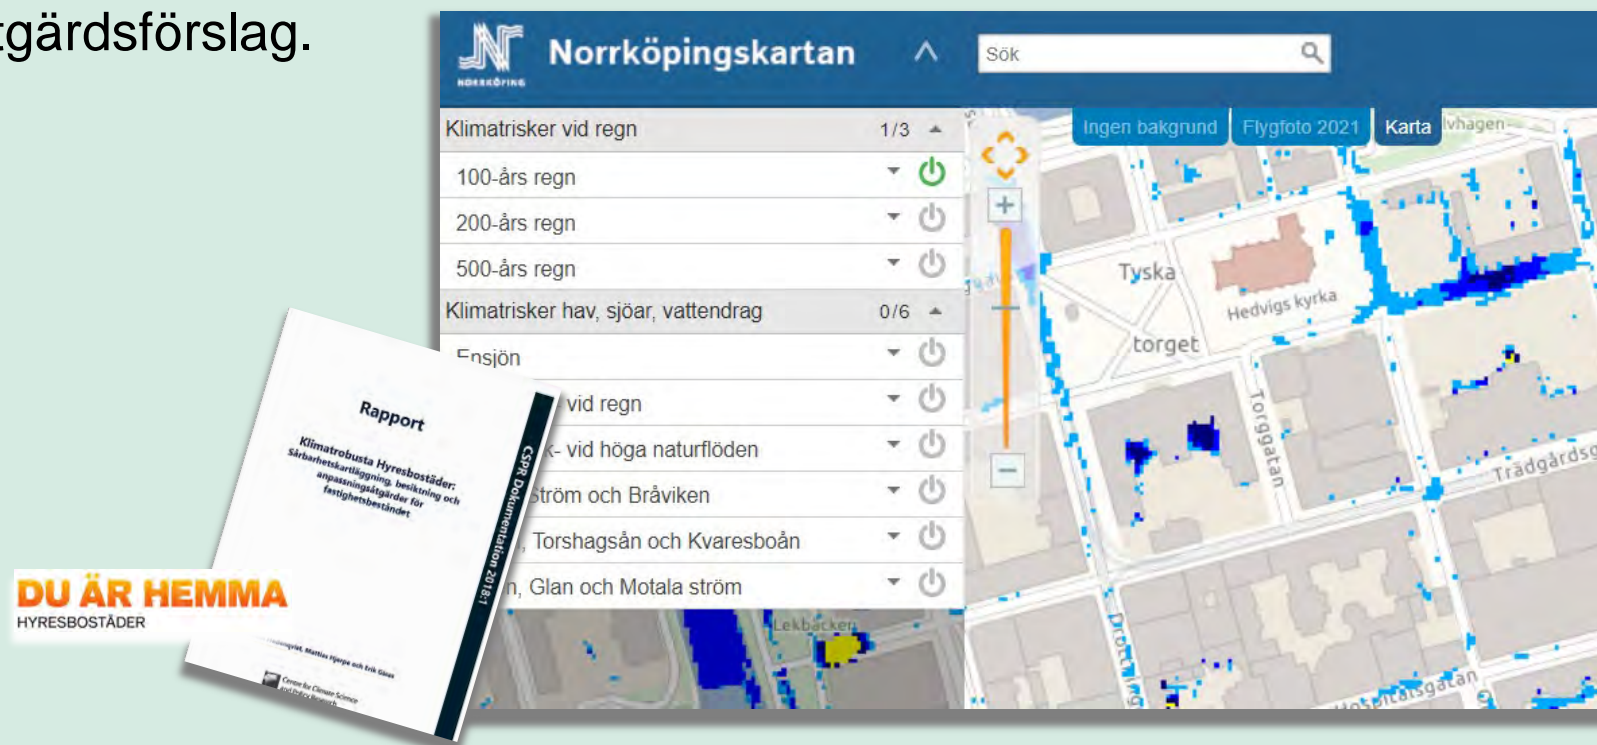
tgärdsförslag.

NORRKÖPING

Norrköpingskartan

Sök

Klimatrisker vid regn 1/3

100-års regn

200-års regn

500-års regn

Klimatrisker hav, sjöar, vattendrag 0/6

Ensjön

vid regn

k- vid höga naturflöden

ström och Bråviken

, Torshagsån och Kvaresboån

n, Glan och Motala ström

Ingen bakgrund

Flygfoto 2021

Karta

lvhagen

Tyska

torget

Hedvigs kyrka

Torggatan

Trädgårdsg

Lekbacken

Drottning

Hospitalsgatan

Rapport

Klimatrobusta Hyresbostäder: Sårbarhetskartläggning, besiktning och anpassningsåtgärder för fastighetsbeståndet

CSPR Dokumentation 2018:1

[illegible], Mattias Hjerpe och Erik Glaas

Centre for Climate Science and Policy Research

DU ÄR HEMMA

HYRESBOSTÄDER